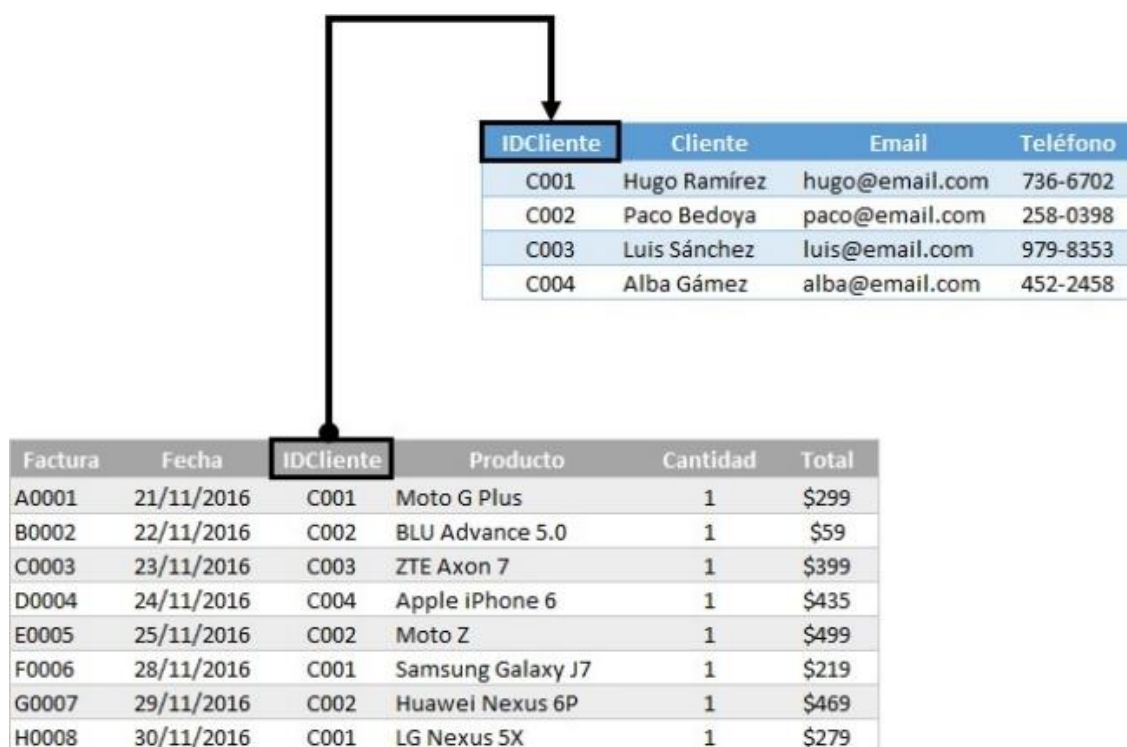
| IDCliente | Cliente | Email | Teléfono |
|---|---|---|---|
| C001 | Hugo Ramírez | hugo@email.com | 736-6702 |
| C002 | Paco Bedoya | paco@email.com | 258-0398 |
| C003 | Luis Sánchez | luis@email.com | 979-8353 |
| C004 | Alba Gámez | alba@email.com | 452-2458 |

| Factura | Fecha | IDCliente | Producto | Cantidad | Total |
|---|---|---|---|---|---|
| A0001 | 21/11/2016 | C001 | Moto G Plus | 1 | \$299 |
| B0002 | 22/11/2016 | C002 | BLU Advance 5.0 | 1 | \$59 |
| C0003 | 23/11/2016 | C003 | ZTE Axon 7 | 1 | \$399 |
| D0004 | 24/11/2016 | C004 | Apple iPhone 6 | 1 | \$435 |
| E0005 | 25/11/2016 | C002 | Moto Z | 1 | \$499 |
| F0006 | 28/11/2016 | C001 | Samsung Galaxy J7 | 1 | \$219 |
| G0007 | 29/11/2016 | C002 | Huawei Nexus 6P | 1 | \$469 |
| H0008 | 30/11/2016 | C001 | LG Nexus 5X | 1 | \$279 |